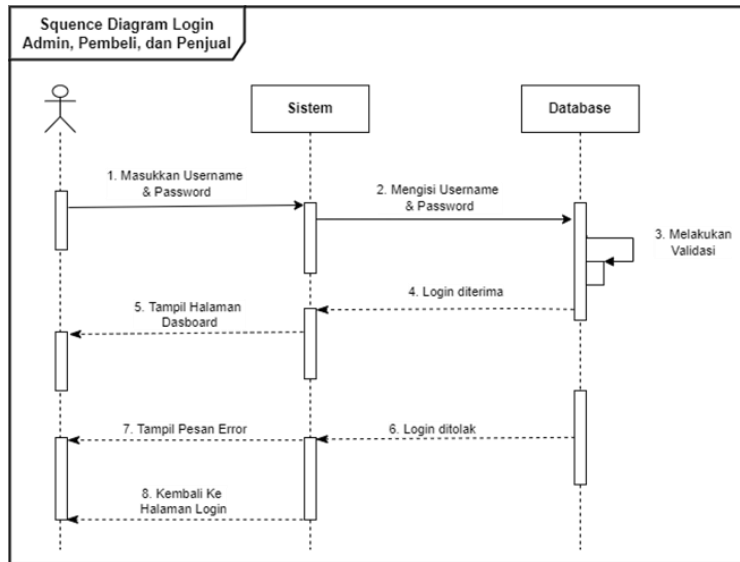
Squence Diagram Login Admin, Pembeli, dan Penjual

Sistem

Database

1. Masukkan Username & Password

2. Mengisi Username & Password

3. Melakukan Validasi

4. Login diterima

5. Tampil Halaman Dasboard

6. Login ditolak

7. Tampil Pesan Error

8. Kembali Ke Halaman Login